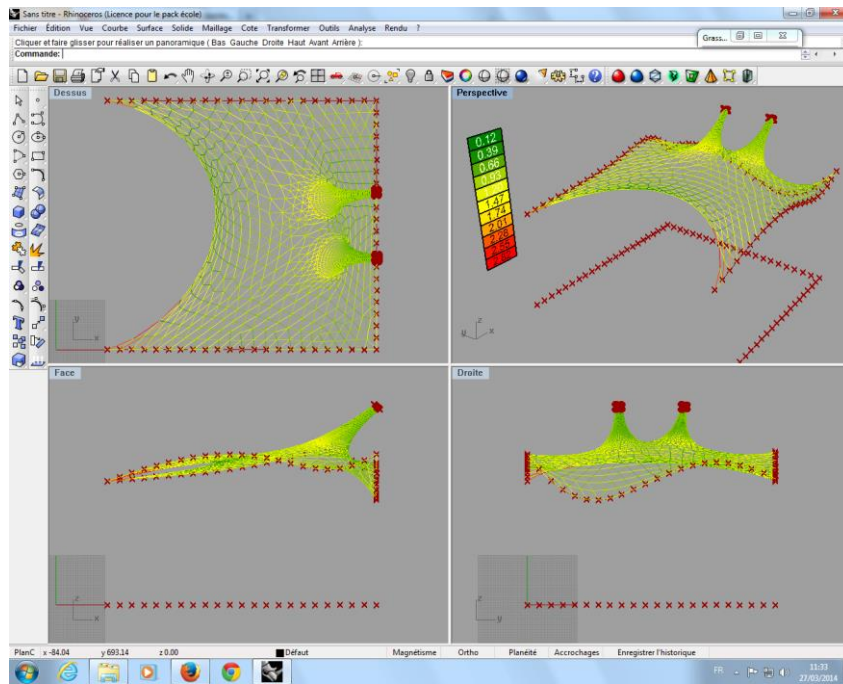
Sans titre - Rhinoceros (Licence pour le pack école)

Fichier Édition Vue Courbe Surface Solide Maillage Cote Transformer Outils Analyse Rendu ?

Grass...

Cliquer et faire glisser pour réaliser un panoramique ( Bas Gauche Droite Haut Avant Arrière ):

Commande:

Dessus

Perspective

0.12
0.39
0.66
0.93
1.20
1.47
1.74
2.01
2.28
2.55
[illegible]

Face

Droite

PlanC x -84.04 y 693.14 z 0.00 Défaut Magnétisme Ortho Planéité Accrochages Enregistrer l'historique

FR

11:33
27/03/2014